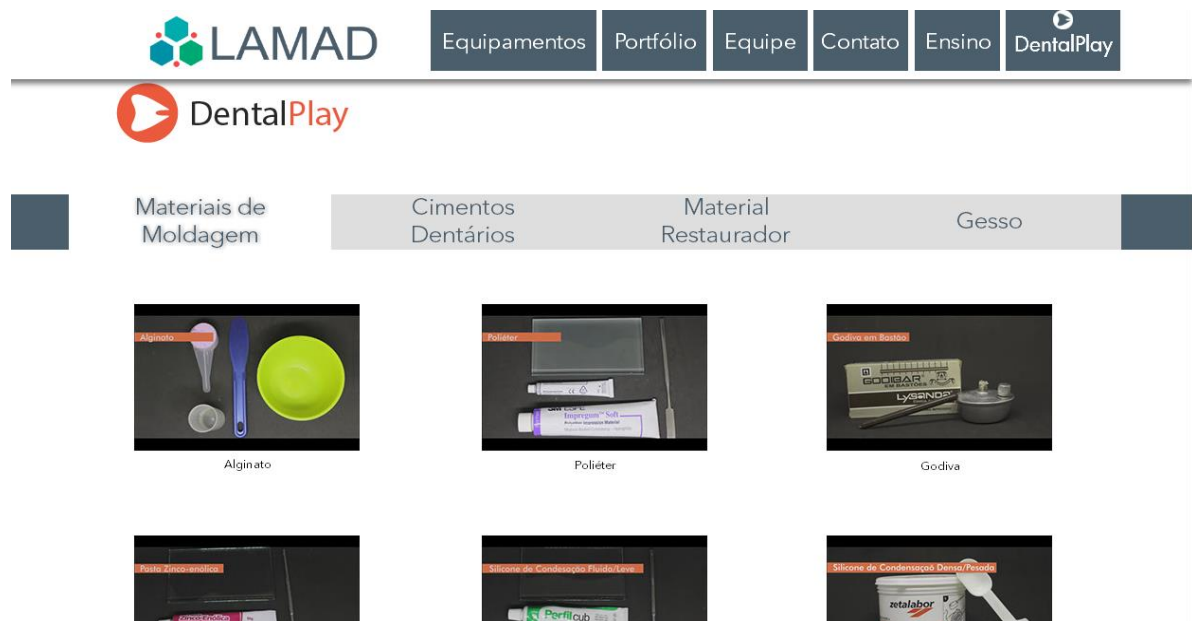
LAMAD

Equipamentos | Portfólio | Equipe | Contato | Ensino | DentalPlay

DentalPlay

Materiais de Moldagem | Cimentos Dentários | Material Restaurador | Gesso

Alginato

Alginato

Poliéter

Impregum Soft

Poliéter

Godiva em Bastão

GODIBAR EM BASTÕES

LYSANDA

Godiva

Pasta Zinco-enólica

Zinco-Enólica

Silicone de Condensação Fluido/Leve

Perfil cub

Silicone de Condensação Densa/Pesada

zetalabor